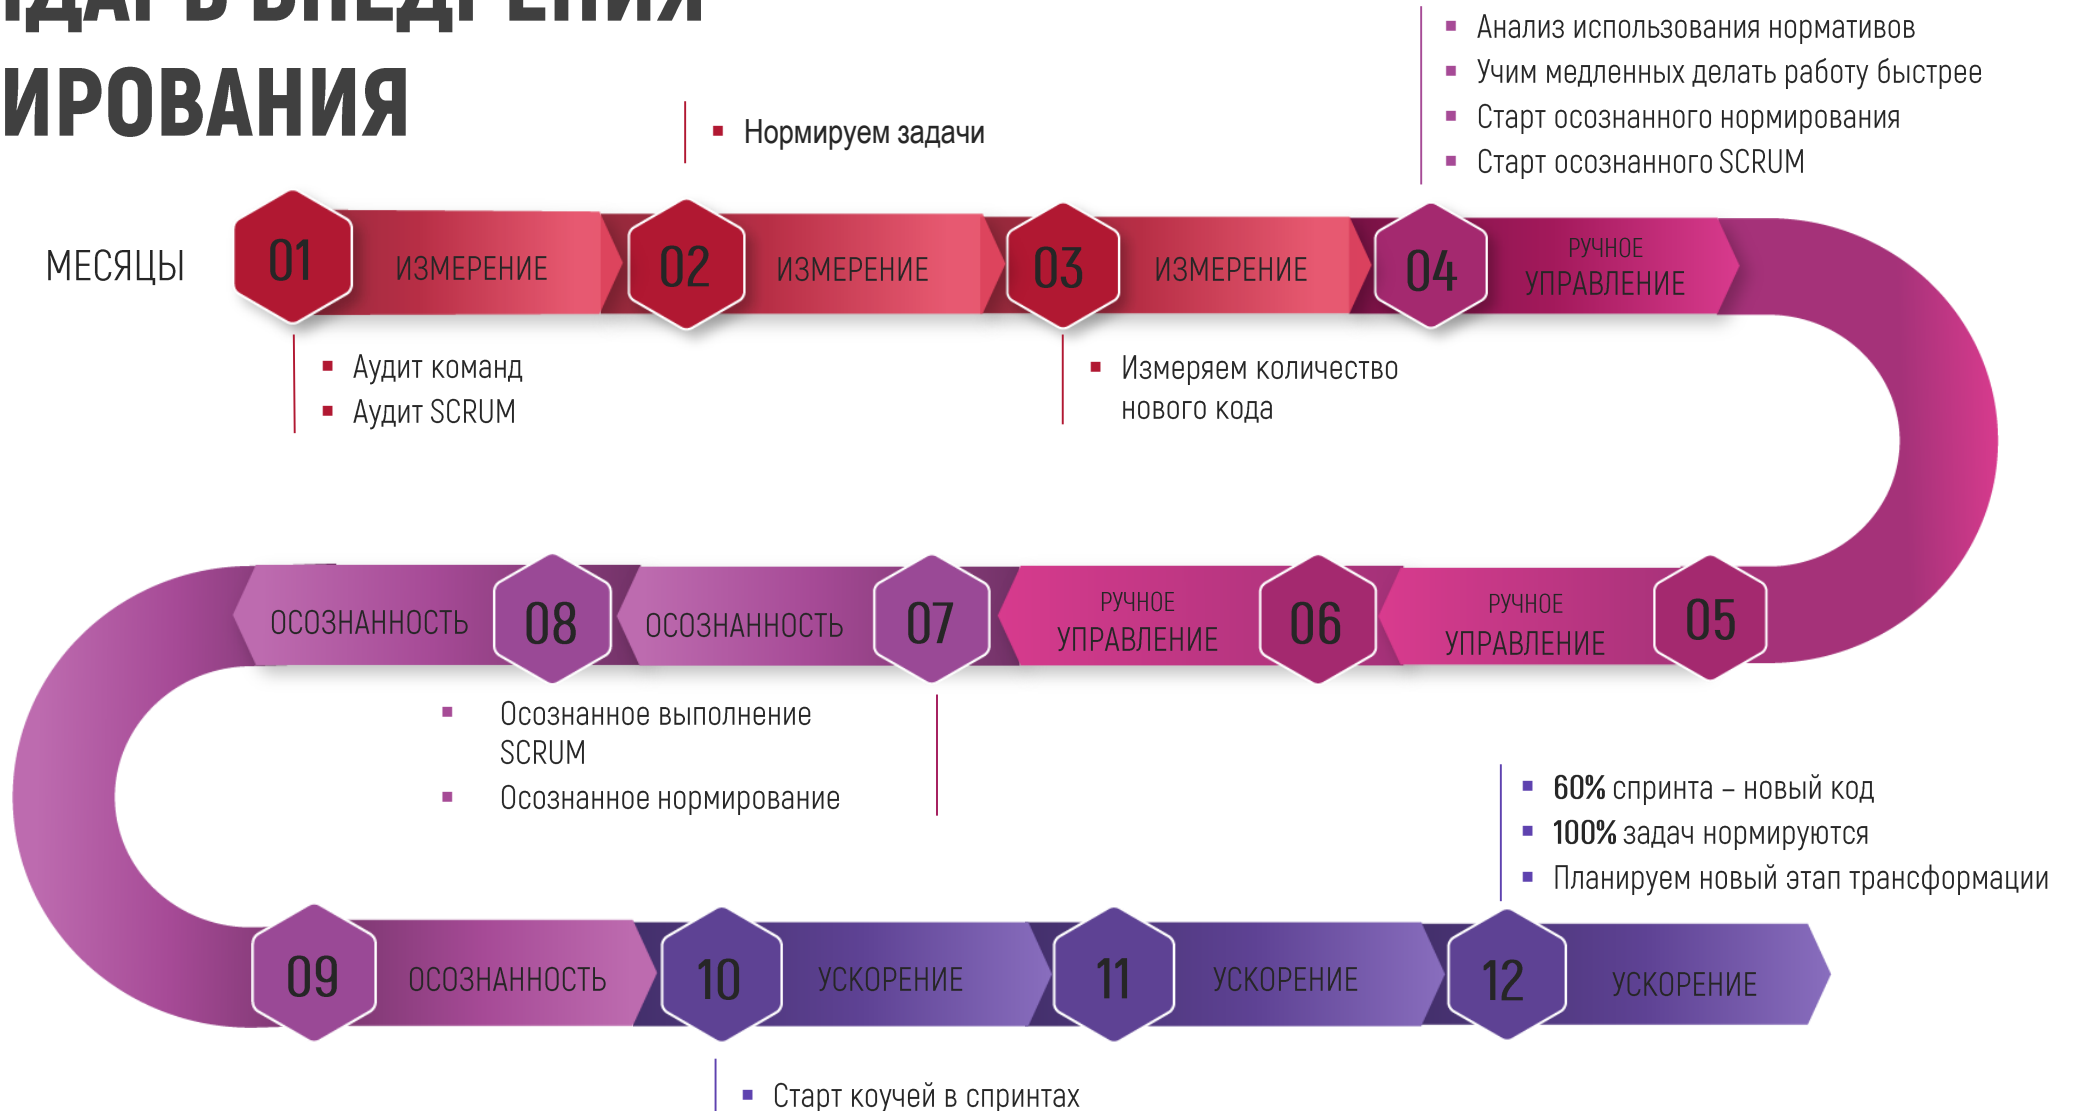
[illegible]
ИРОВАНИЯ

Нормируем задачи

Анализ использования нормативов
Учим медленных делать работу быстрее
Старт осознанного нормирования
Старт осознанного SCRUM

МЕСЯЦЫ

01 ИЗМЕРЕНИЕ
02 ИЗМЕРЕНИЕ
03 ИЗМЕРЕНИЕ
04 РУЧНОЕ УПРАВЛЕНИЕ

Аудит команд
Аудит SCRUM

Измеряем количество нового кода

ОСОЗНАННОСТЬ 08 ОСОЗНАННОСТЬ 07 РУЧНОЕ УПРАВЛЕНИЕ 06 РУЧНОЕ УПРАВЛЕНИЕ 05

Осознанное выполнение SCRUM
Осознанное нормирование

60% спринта – новый код
100% задач нормируются
Планируем новый этап трансформации

09 ОСОЗНАННОСТЬ
10 УСКОРЕНИЕ
11 УСКОРЕНИЕ
12 УСКОРЕНИЕ

Старт коучей в спринтах